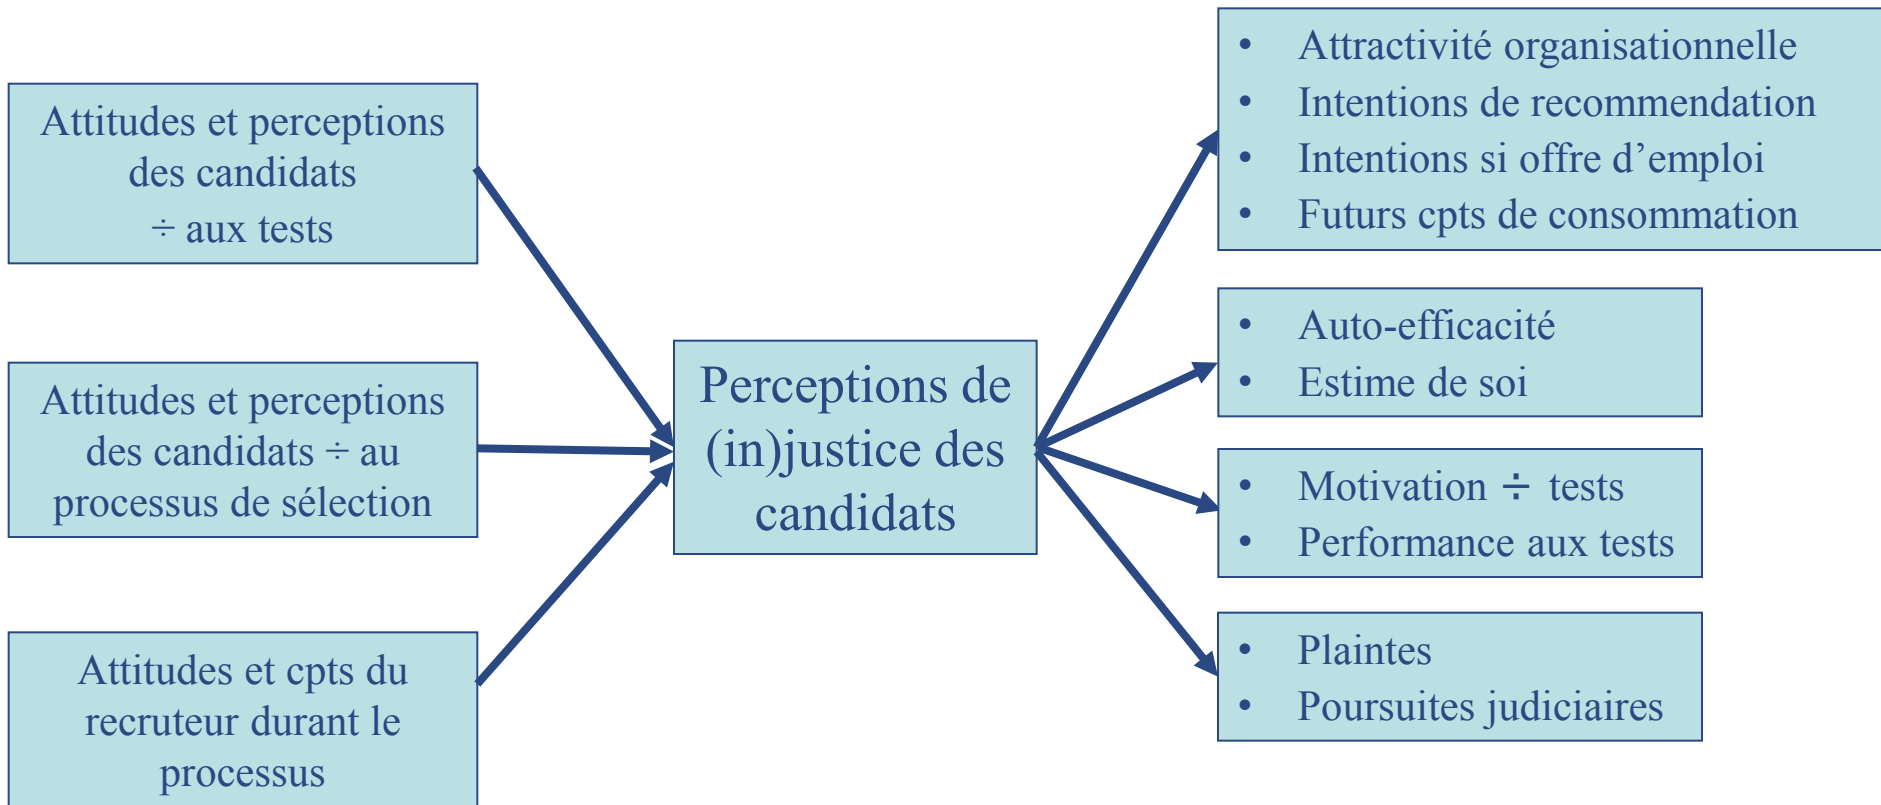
Attitudes et perceptions des candidats ÷ aux tests

Attitudes et perceptions des candidats ÷ au processus de sélection

Attitudes et cpts du recruteur durant le processus

Perceptions de (in)justice des candidats

- Attractivité organisationnelle
- Intentions de recommendation
- Intentions si offre d’emploi
- Futurs cpts de consommation

- Auto-efficacité
- Estime de soi

- Motivation ÷ tests
- Performance aux tests

- Plaintes
- Poursuites judiciaires